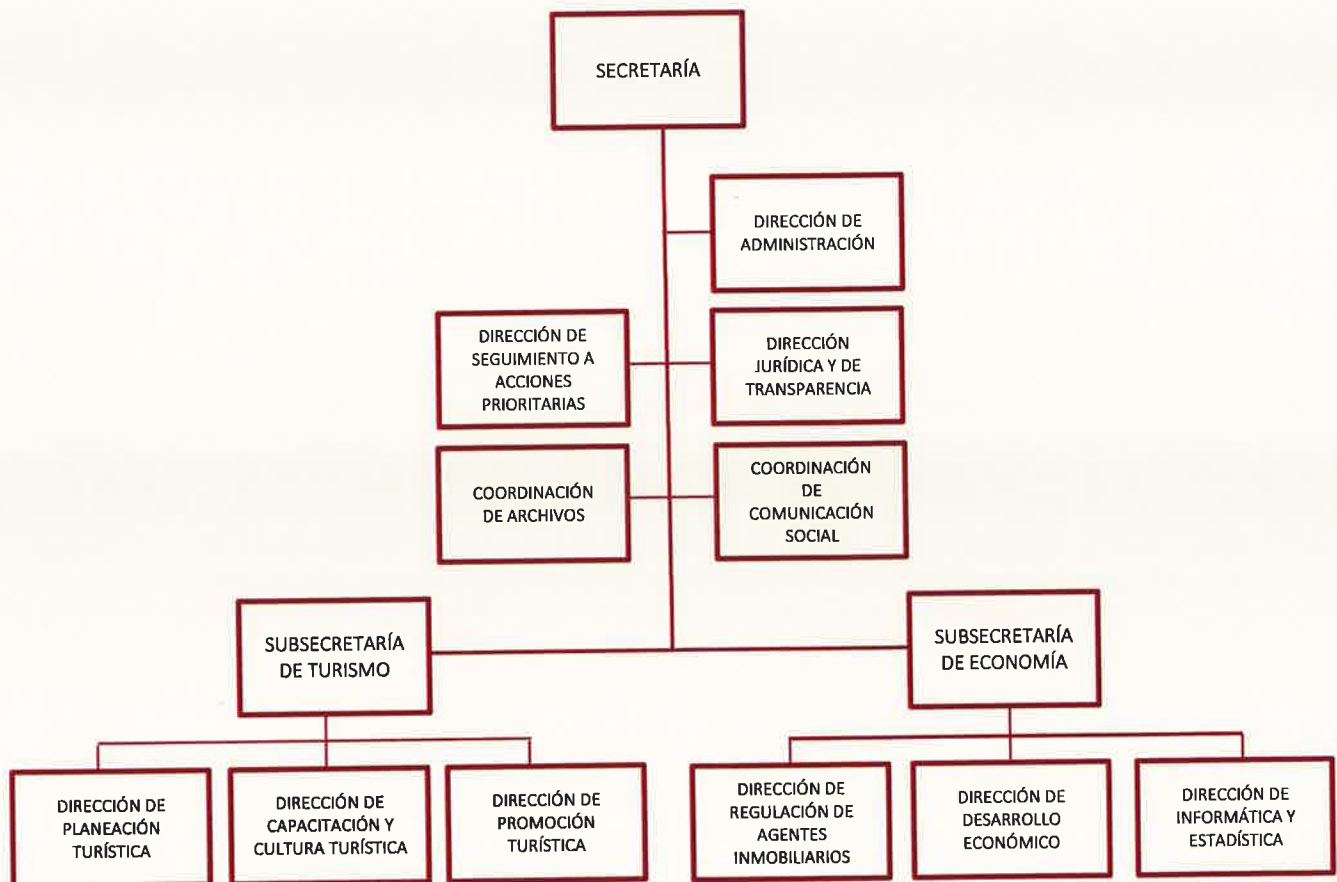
SECRETARÍA

DIRECCIÓN DE ADMINISTRACIÓN

DIRECCIÓN DE SEGUIMIENTO A ACCIONES PRIORITARIAS

DIRECCIÓN JURÍDICA Y DE TRANSPARENCIA

COORDINACIÓN DE ARCHIVOS

COORDINACIÓN DE COMUNICACIÓN SOCIAL

SUBSECRETARÍA DE TURISMO

SUBSECRETARÍA DE ECONOMÍA

DIRECCIÓN DE PLANEACIÓN TURÍSTICA

DIRECCIÓN DE CAPACITACIÓN Y CULTURA TURÍSTICA

DIRECCIÓN DE PROMOCIÓN TURÍSTICA

DIRECCIÓN DE REGULACIÓN DE AGENTES INMOBILIARIOS

DIRECCIÓN DE DESARROLLO ECONÓMICO

DIRECCIÓN DE INFORMÁTICA Y ESTADÍSTICA